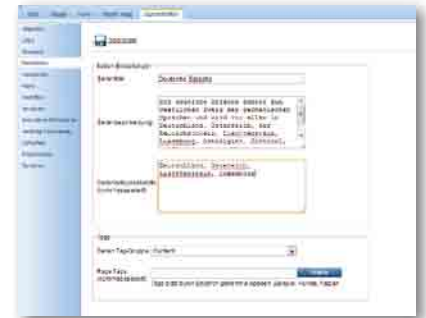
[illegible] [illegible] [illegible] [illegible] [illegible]

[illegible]
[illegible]
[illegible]
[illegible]
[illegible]
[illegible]
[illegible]
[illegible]
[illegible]
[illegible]
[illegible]
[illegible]
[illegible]

Speichern

Seiten-Einstellungen

Seitentitel Deutsche Sprache

Seitenbeschreibung Die deutsche Sprache gehört zum westlichen Zweig der germanischen Sprachen und wird vor allem in Deutschland, Österreich, der Deutschschweiz, Liechtenstein, Luxemburg, Ostbelgien, Südtirol, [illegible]

Seitenschlüsselwörter (kommagetrennt) Deutschland, Österreich, Liechtenstein, Luxemburg

Tags

Seiten-Tag-Gruppe Kultur

Neue Tags (kommagetrennt) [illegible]

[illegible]